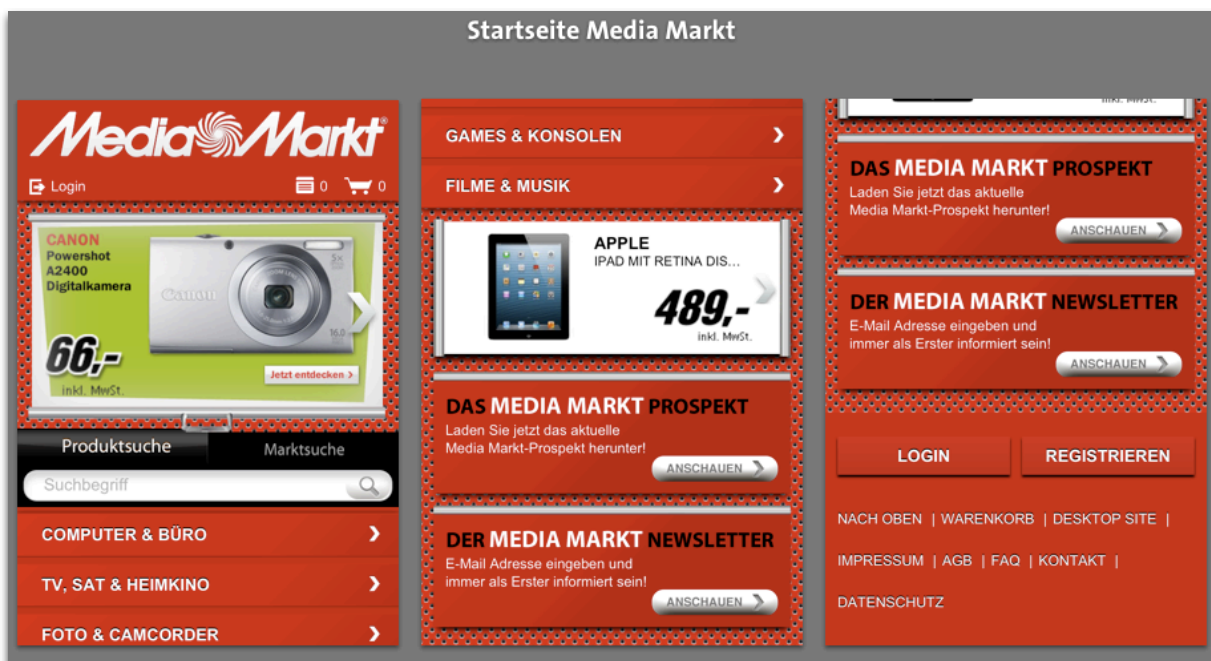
Startseite Media Markt

MediaMarkt®

Login

0 0

CANON
Powershot
A2400
Digitalkamera

Canon

66,-
inkl. MwSt.

Jetzt entdecken >

Produktsuche

Marktsuche

Suchbegriff

COMPUTER & BÜRO

TV, SAT & HEIMKINO

FOTO & CAMCORDER

GAMES & KONSOLEN

FILME & MUSIK

APPLE
IPAD MIT RETINA DIS...

489,-
inkl. MwSt.

DAS MEDIA MARKT PROSPEKT
Laden Sie jetzt das aktuelle Media Markt-Prospekt herunter!

ANSCHAUEN

DER MEDIA MARKT NEWSLETTER
E-Mail Adresse eingeben und immer als Erster informiert sein!

ANSCHAUEN

inkl. MwSt.

DAS MEDIA MARKT PROSPEKT
Laden Sie jetzt das aktuelle Media Markt-Prospekt herunter!

ANSCHAUEN

DER MEDIA MARKT NEWSLETTER
E-Mail Adresse eingeben und immer als Erster informiert sein!

ANSCHAUEN

LOGIN

REGISTRIEREN

NACH OBEN | WARENKORB | DESKTOP SITE |

IMPRESSUM | AGB | FAQ | KONTAKT |

DATENSCHUTZ